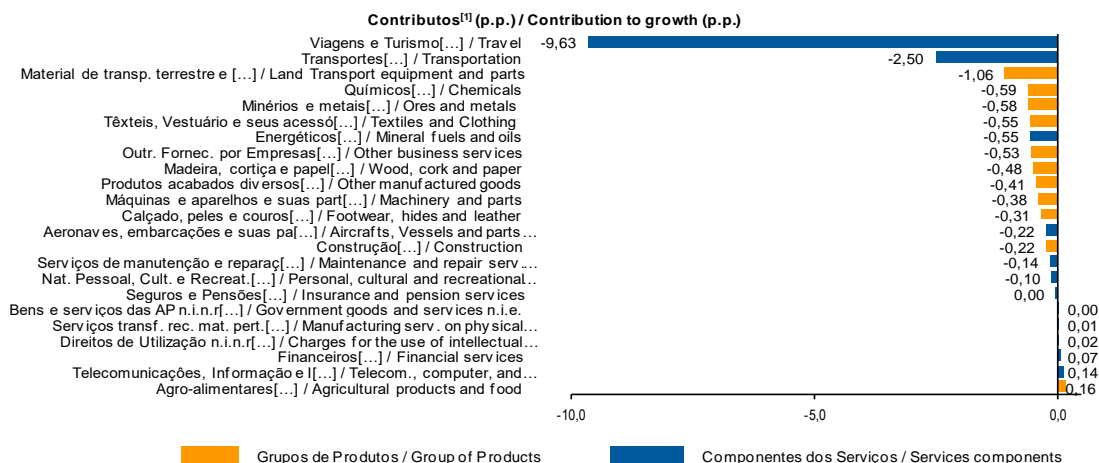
Contributos$^{[1]}$ (p.p.) / Contribution to growth (p.p.)

| Categoria | Valor |
|---|---|
| Viagens e Turismo[…] / Travel | -9,63 |
| Transportes[…] / Transportation | -2,50 |
| Material de transp. terrestre e […] / Land Transport equipment and parts | -1,06 |
| Químicos[…] / Chemicals | -0,59 |
| Minérios e metais[…] / Ores and metals | -0,58 |
| Têxteis, Vestuário e seus acessó[…] / Textiles and Clothing | -0,55 |
| Energéticos[…] / Mineral fuels and oils | -0,55 |
| Outr. Fornec. por Empresas[…] / Other business services | -0,53 |
| Madeira, cortiça e papel[…] / Wood, cork and paper | -0,48 |
| Produtos acabados diversos[…] / Other manufactured goods | -0,41 |
| Máquinas e aparelhos e suas part[…] / Machinery and parts | -0,38 |
| Calçado, peles e couros[…] / Footwear, hides and leather | -0,31 |
| Aeronaves, embarcações e suas pa[…] / Aircrafts, Vessels and parts… | -0,22 |
| Construção[…] / Construction | -0,22 |
| Serviços de manutenção e reparaç[…] / Maintenance and repair serv… | -0,14 |
| Nat. Pessoal, Cult. e Recreat.[…] / Personal, cultural and recreational… | -0,10 |
| Seguros e Pensões[…] / Insurance and pension services | 0,00 |
| Bens e serviços das AP n.i.n.r[…] / Government goods and services n.i.e. | 0,00 |
| Serviços transf. rec. mat. pert.[…] / Manufacturing serv. on physical… | 0,01 |
| Direitos de Utilização n.i.n.r[…] / Charges for the use of intellectual… | 0,02 |
| Financeiros[…] / Financial services | 0,07 |
| Telecomunicações, Informação e I[…] / Telecom., computer, and… | 0,14 |
| Agro-alimentares[…] / Agricultural products and food | 0,16 |

-10,0 -5,0 0,0

Grupos de Produtos / Group of Products
Componentes dos Serviços / Services components